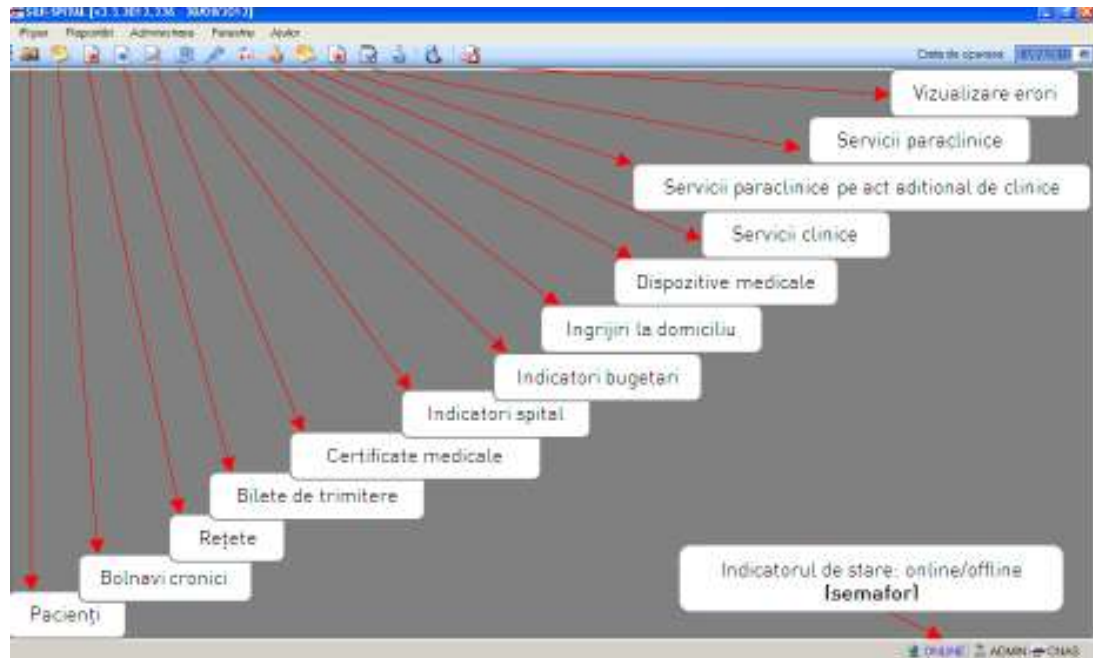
SIUI-SPITAL [v3.3.381 3.3.36 30/08/2013]

Fișier Rapoarte Administrare Fereastra Ajutor

Data de operare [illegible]

Vizualizare erori

Servicii paraclinice

Servicii paraclinice pe act aditional de clinice

Servicii clinice

Dispozitive medicale

Ingrijiri la domiciliu

Indicatori bugetari

Indicatori spital

Certificate medicale

Bilete de trimitere

Rețete

Bolnavi cronici

Pacienți

Indicatorul de stare: online/offline [semafor]

ONLINE ADMIN CNAS